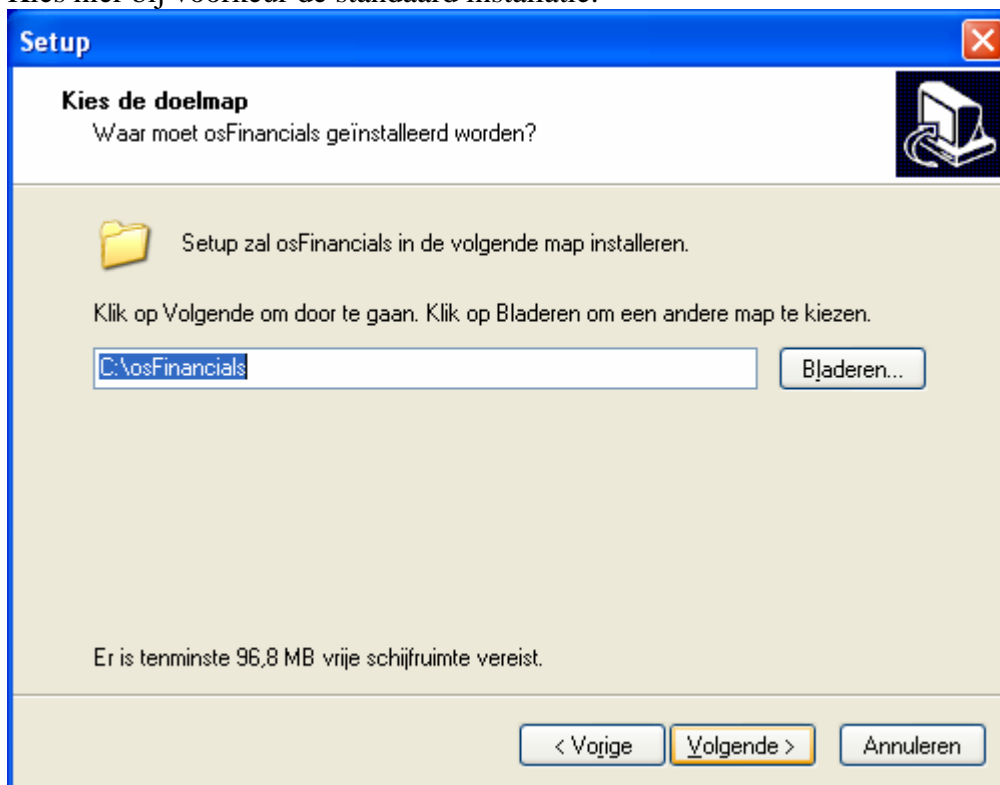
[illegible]

Setup

Kies de doelmap
Waar moet osFinancials geïnstalleerd worden?

Setup zal osFinancials in de volgende map installeren.

Klik op Volgende om door te gaan. Klik op Bladeren om een andere map te kiezen.

C:\osFinancials

Bladeren...

Er is tenminste 96,8 MB vrije schijfruimte vereist.

< Vorige

Volgende >

Annuleren